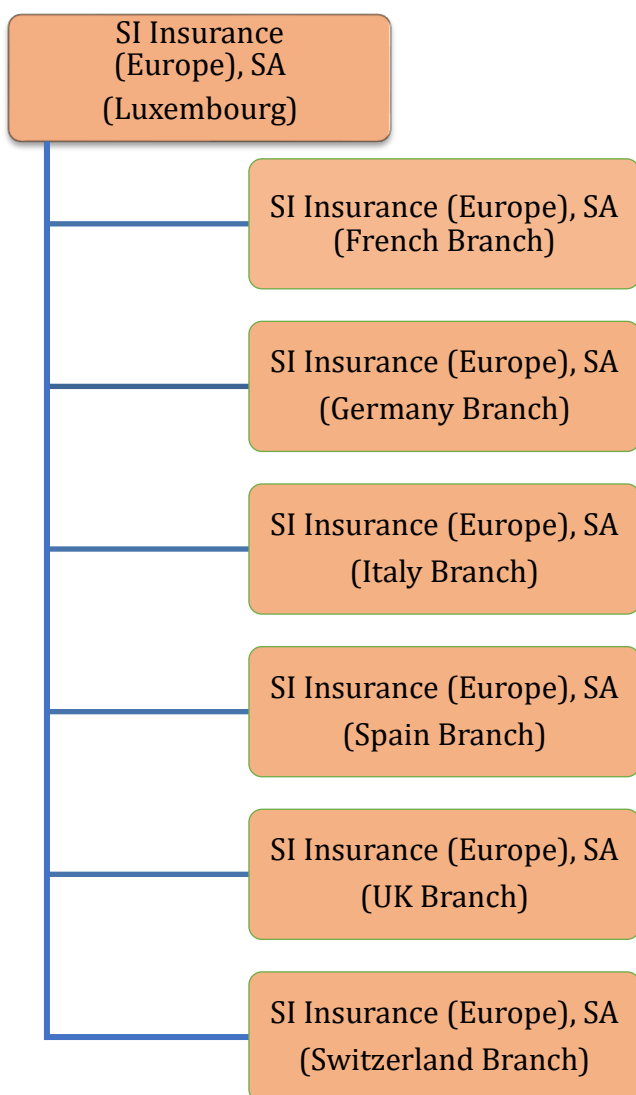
SI Insurance (Europe), SA (Luxembourg)

SI Insurance (Europe), SA (French Branch)

SI Insurance (Europe), SA (Germany Branch)

SI Insurance (Europe), SA (Italy Branch)

SI Insurance (Europe), SA (Spain Branch)

SI Insurance (Europe), SA (UK Branch)

SI Insurance (Europe), SA (Switzerland Branch)